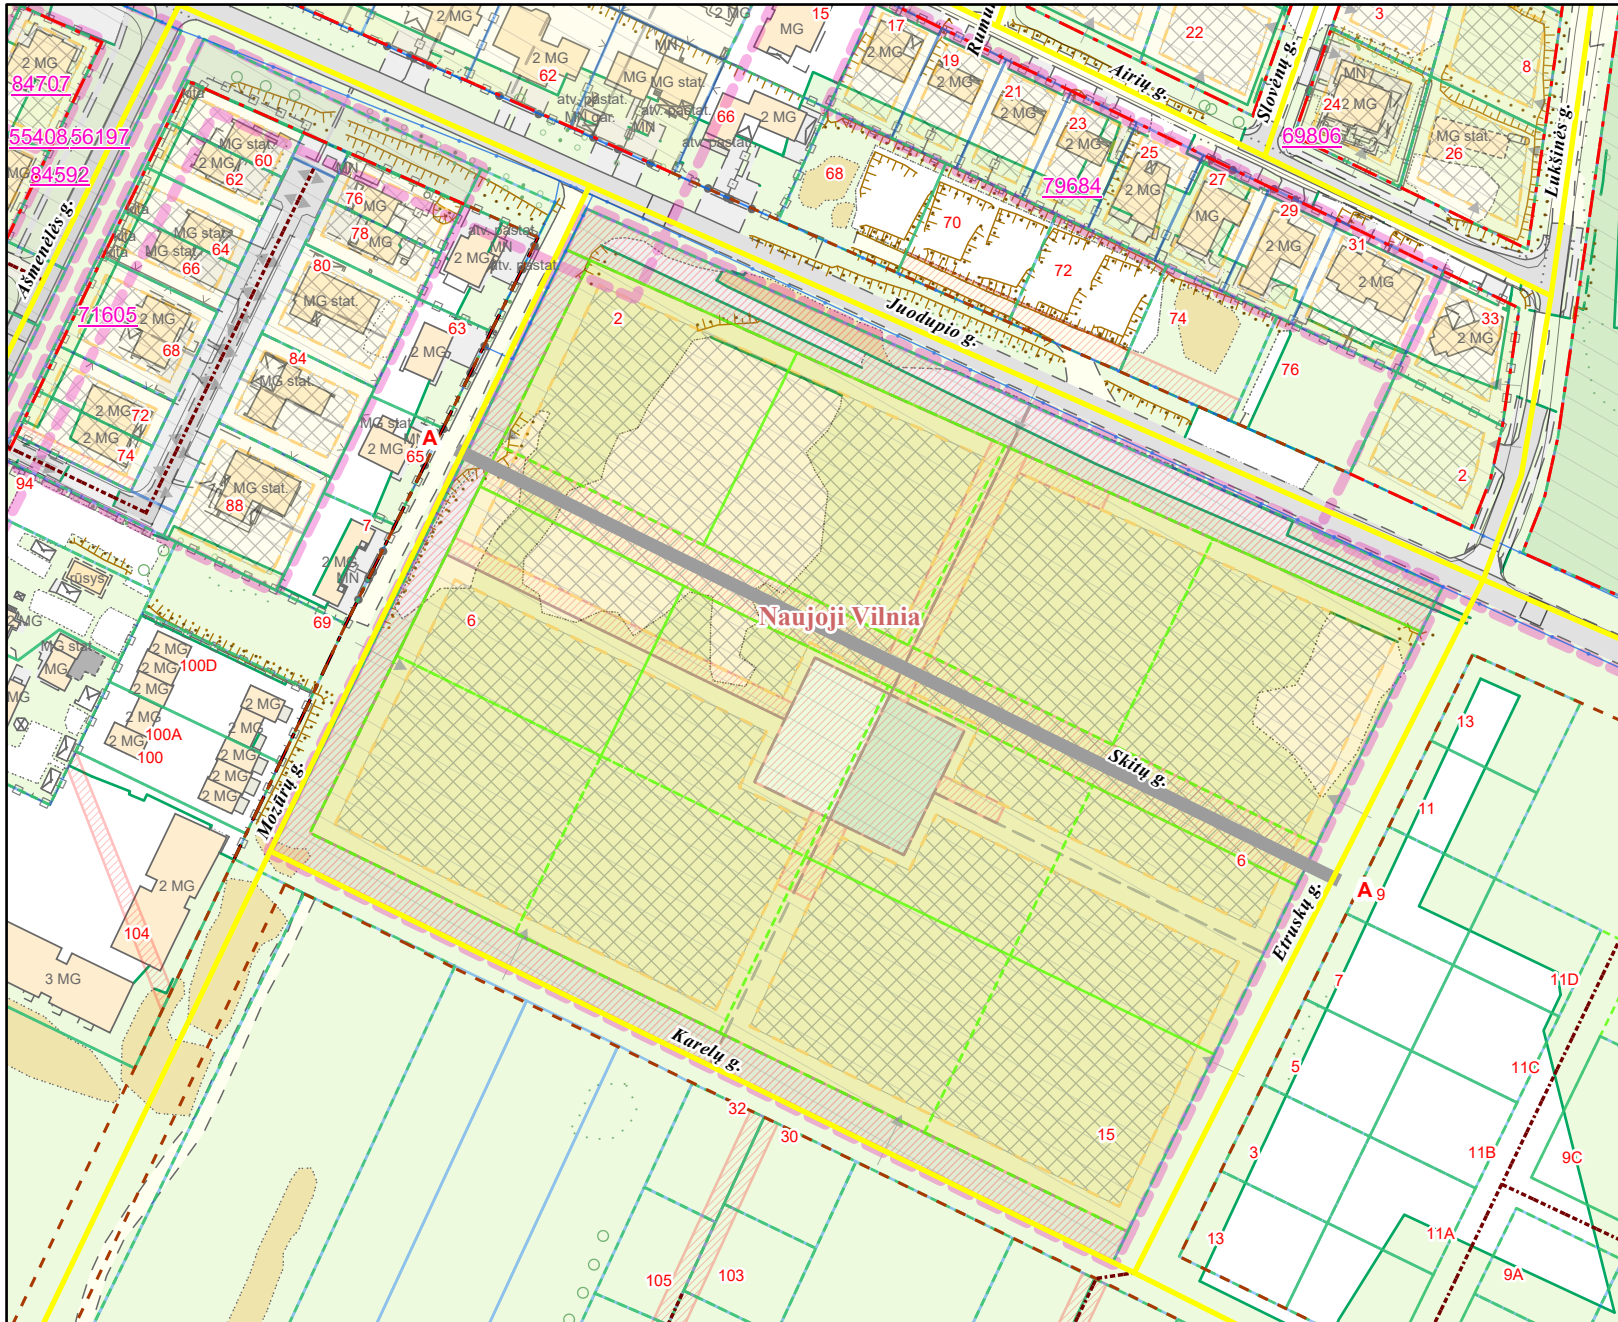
2 MG
84707
55408
56197
MG
84592
Asmenelės g.
71605
2 MG
MG
15
17
2 MG
Rumų
19
2 MG
Airių g.
22
3
Slovėnų g.
8
MN
24
2 MG
69806
MG stat.
26
Lukšinės g.
2 MG
62
MG
MG stat.
MN
atv. pastat.
atv. pastat.
MN gar.
MN
66
2 MG
atv. pastat.
21
2 MG
23
2 MG
25
2 MG
27
MG
29
2 MG
31
2 MG
33
2 MG
79684
68
70
72
74
76
2
MG stat.
2 MG
60
62
MN
76
MG
78
MG
MG stat.
64
66
80
MG stat.
atv. pastat.
2 MG
MN
atv. pastat.
Juodupio g.
2 MG
68
72
2 MG
74
2 MG
94
84
MG stat.
63
2 MG
MG stat.
2 MG
65
A
88
MG stat.
7
2 MG
MN
69
rūsys
MG
MG stat.
MG
MG
2 MG
2 MG
100D
2 MG
2 MG
2 MG
100A
100
2 MG
2 MG
2 MG
2 MG
2 MG
Mozūrų g.
2 MG
104
3 MG
2
6
Naujoji Vilnia
Skitų g.
6
A
9
Etruskų g.
13
11
7
11D
5
11C
3
11B
9C
13
11A
9A
Karelų g.
32
30
15
105
103